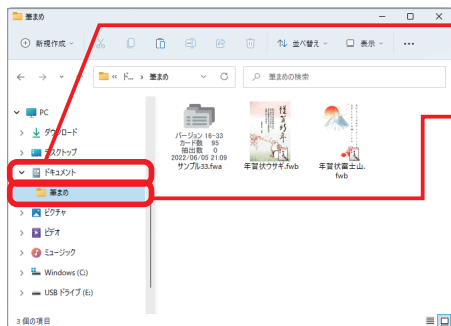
筆まめ

新規作成 並べ替え 表示 ···

« ド... › 筆まめ

筆まめの検索

PC
ダウンロード
デスクトップ
ドキュメント
筆まめ
ピクチャ
ビデオ
ミュージック
Windows (C:)
USB ドライブ (E:)

バージョン 16-33
カード数 95
抽出数 0
2022/06/05 21:09
サンプル33.fwa

謹賀新年

年賀状ウサギ.fwb

年賀状富士山.fwb

3 個の項目